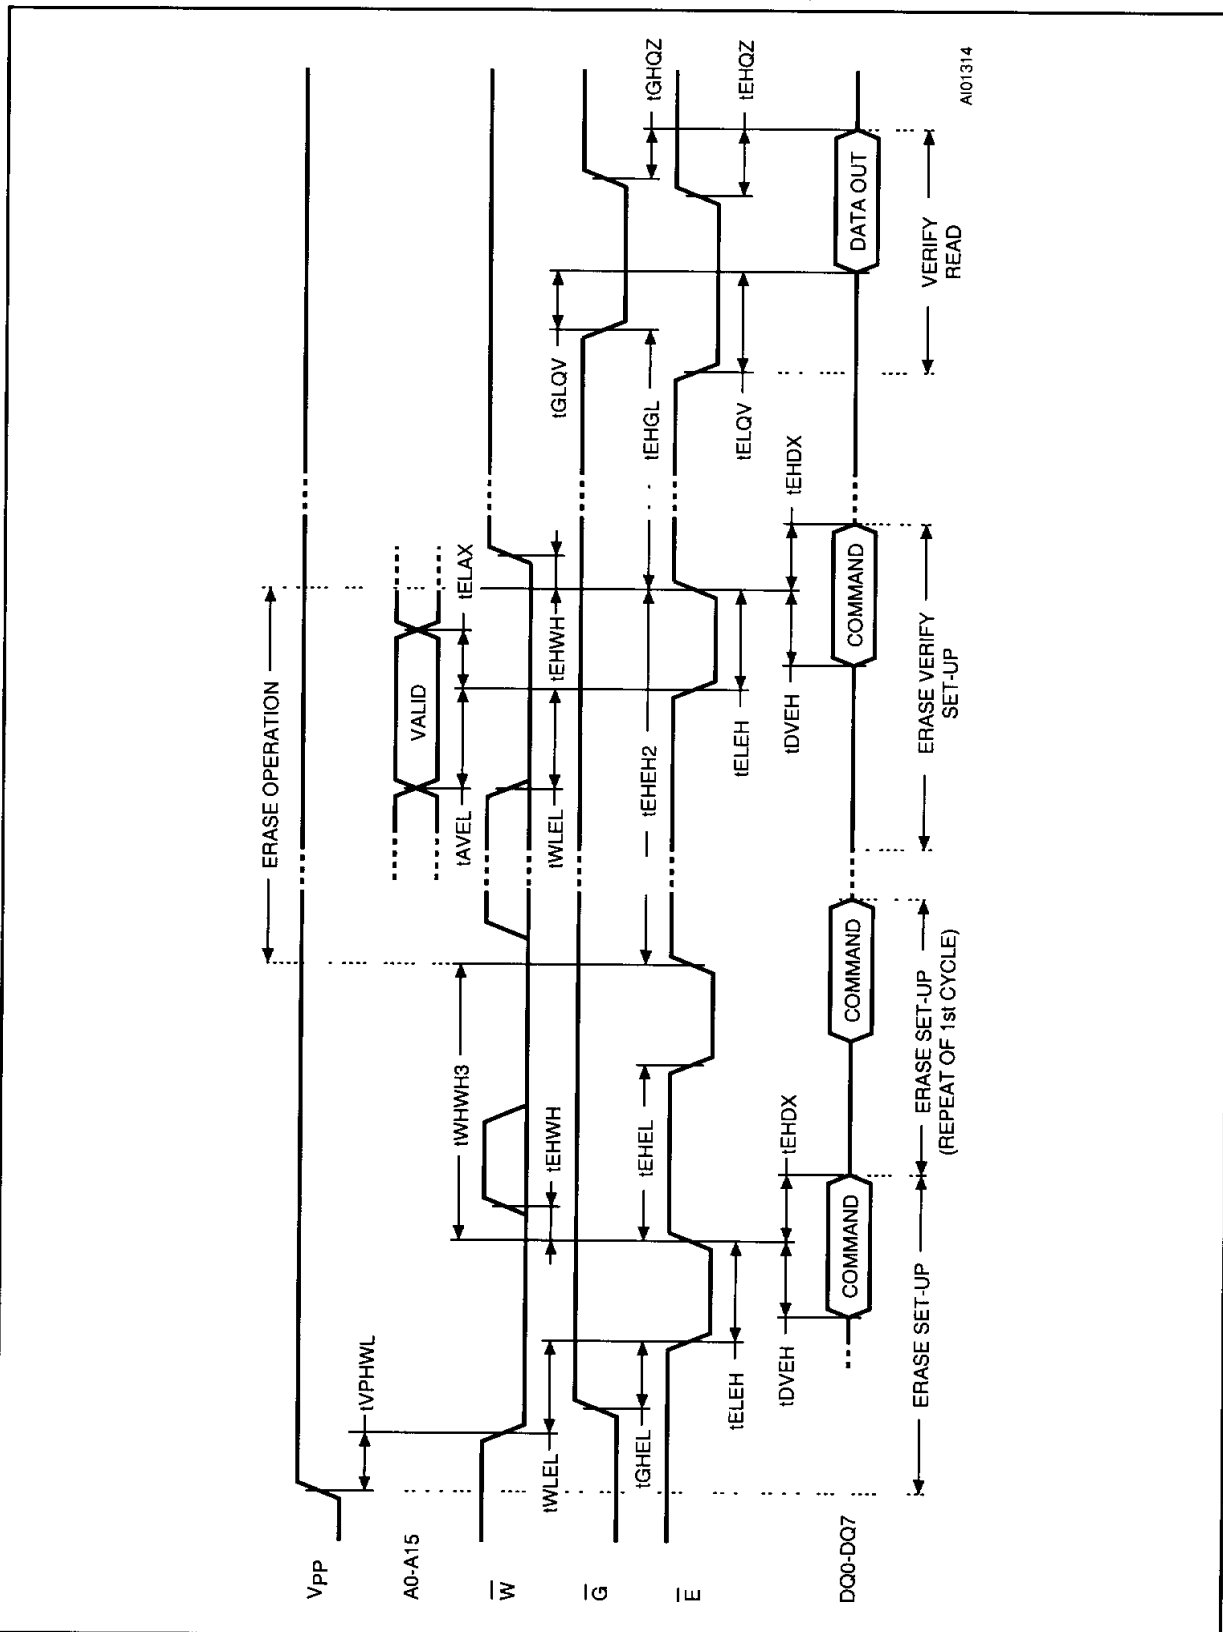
$V_{PP}$

A0-A15

$\overline{W}$

$\overline{G}$

$\overline{E}$

DQ0-DQ7

tVPHWL

tWLEL

tGHEL

tELEH

tDVEH

COMMAND

ERASE SET-UP

tEHWH

tWHWH3

tEHEL

tEHDX

COMMAND

ERASE SET-UP (REPEAT OF 1st CYCLE)

ERASE OPERATION

tAVEL

VALID

tELAX

tWLEL

tEHWH

tEHEH2

tELEH

tDVEH

COMMAND

tEHDX

ERASE VERIFY SET-UP

tGLQV

tEHGL

tELQV

tGHQZ

tEHQZ

DATA OUT

VERIFY READ

AI01314